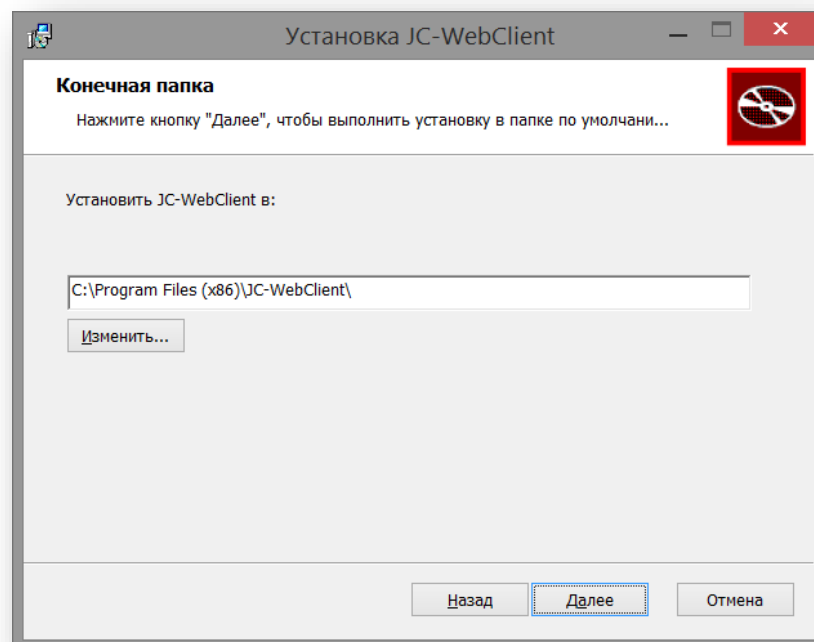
Установка JC-WebClient

Конечная папка

Нажмите кнопку "Далее", чтобы выполнить установку в папке по умолчани...

Установить JC-WebClient в:

C:\Program Files (x86)\JC-WebClient\

Изменить...

Назад

Далее

Отмена